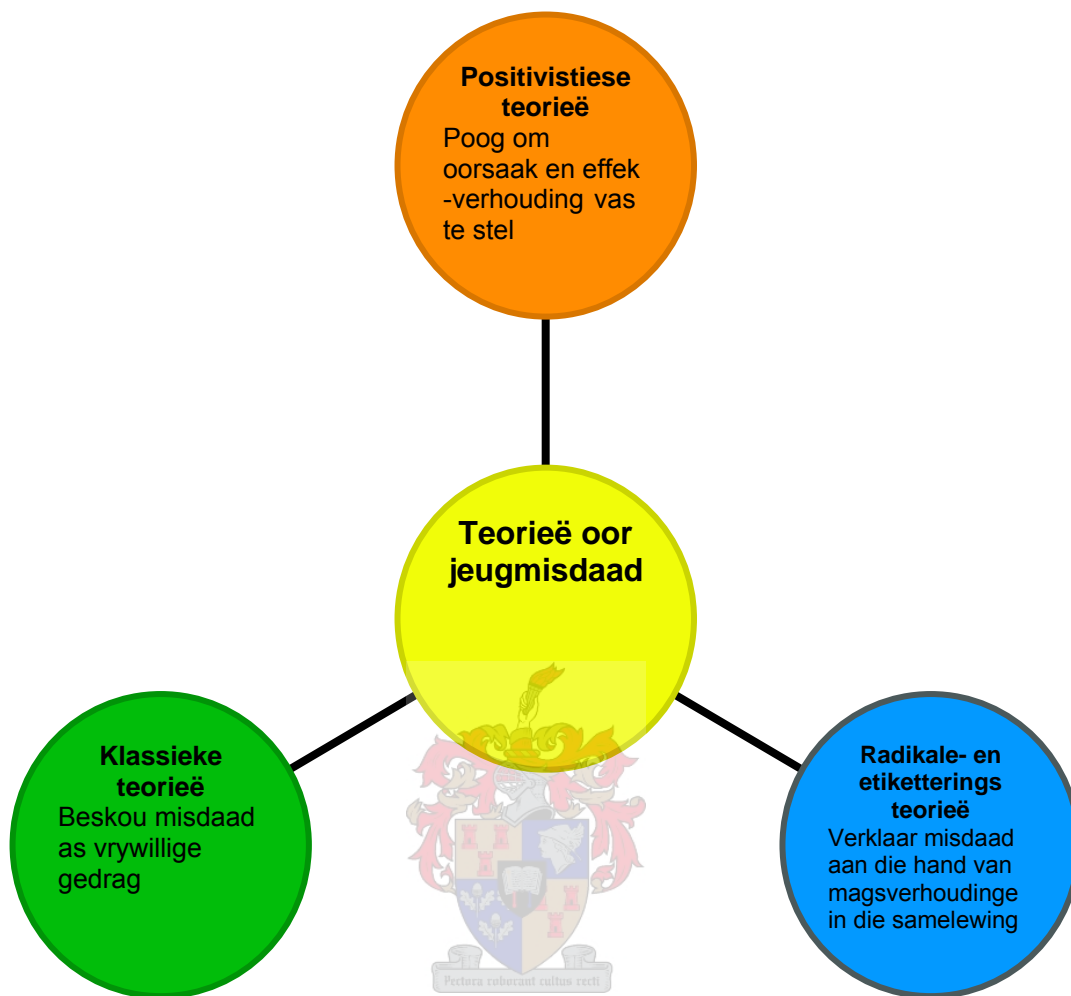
**Positivistiese teorieë**
Poog om oorsaak en effek -verhouding vas te stel

**Teorieë oor jeugmisdaad**

**Klassieke teorieë**
Beskou misdaad as vrywillige gedrag

**Radikale- en etiketterings teorieë**
Verklaar misdaad aan die hand van magsverhoudinge in die samelewing

Pectora roborant cultus recti